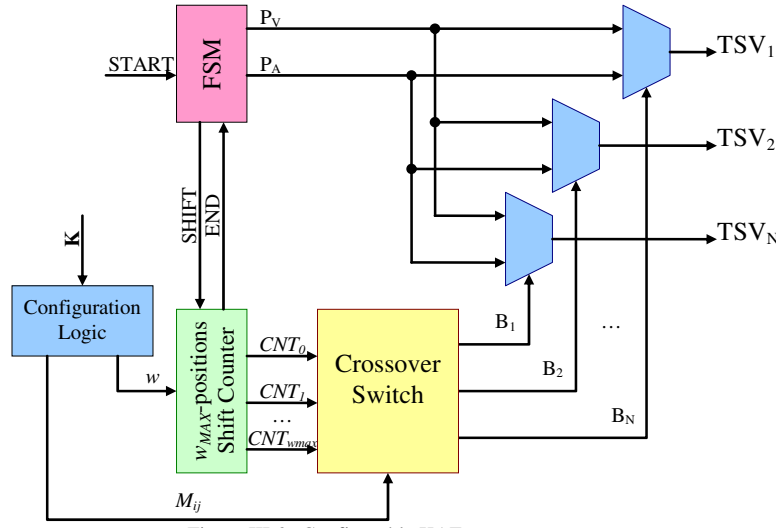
START

FSM

$P_V$

$P_A$

$TSV_1$

$TSV_2$

$TSV_N$

K

SHIFT

END

Configuration Logic

$w$

$w_{MAX}$-positions Shift Counter

$CNT_0$

$CNT_1$

…

$CNT_{wmax}$

Crossover Switch

$B_1$

$B_2$

$B_N$

…

$M_{ij}$

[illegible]